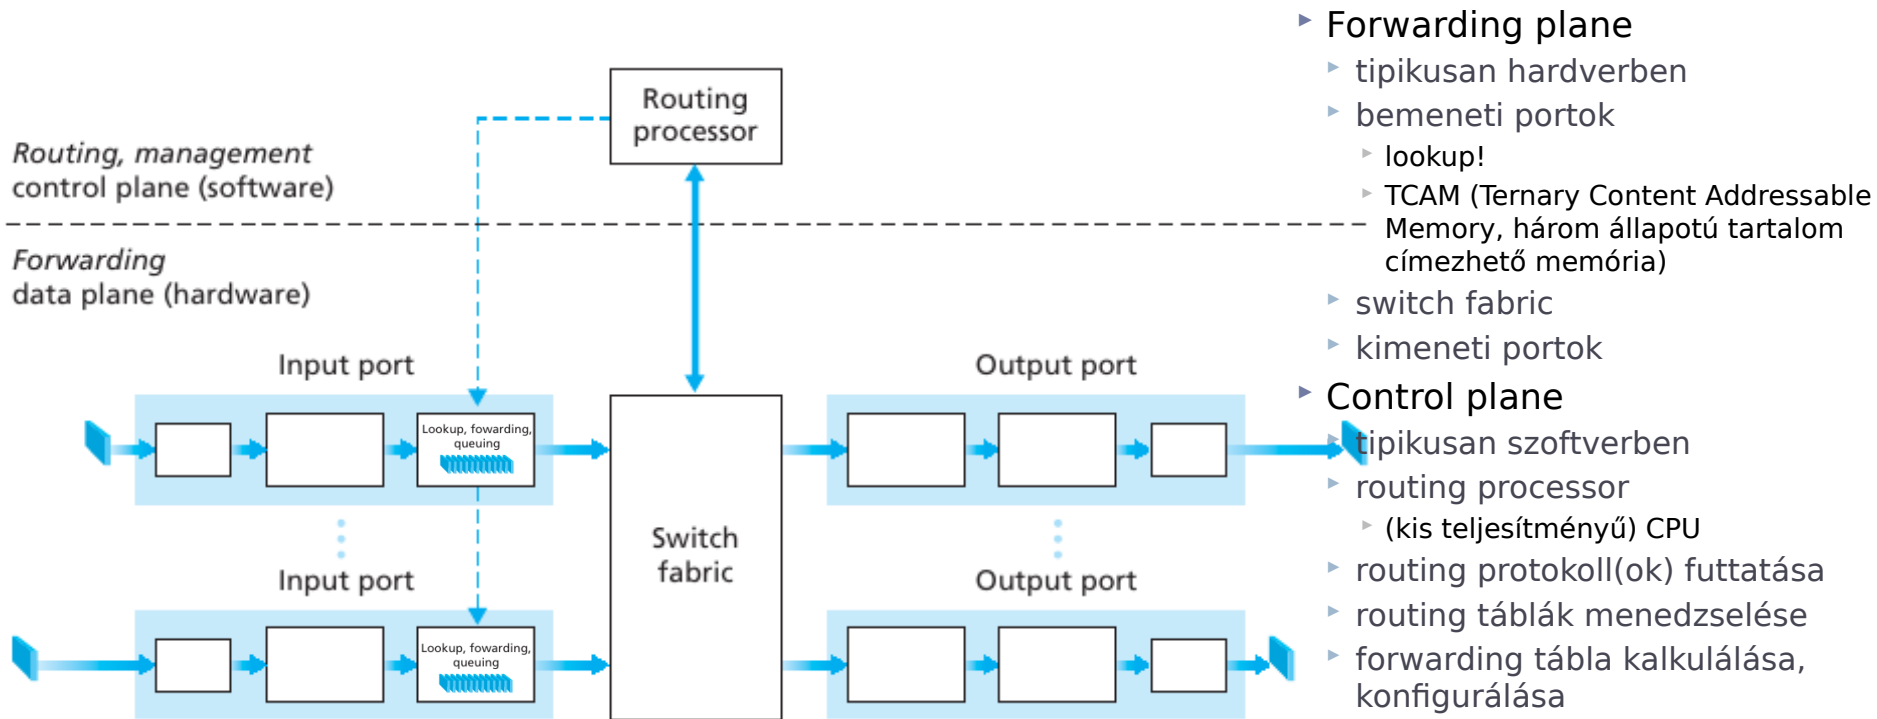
Routing processor

Routing, management
control plane (software)

Forwarding
data plane (hardware)

Input port

Lookup, fowarding, queuing

Input port

Lookup, fowarding, queuing

Switch fabric

Output port

Output port

Forwarding plane
tipikusan hardverben
bemeneti portok
lookup!
TCAM (Ternary Content Addressable Memory, három állapotú tartalom címezhető memória)
switch fabric
kimeneti portok
Control plane
tipikusan szoftverben
routing processor
(kis teljesítményű) CPU
routing protokoll(ok) futtatása
routing táblák menedzselése
forwarding tábla kalkulálása, konfigurálása